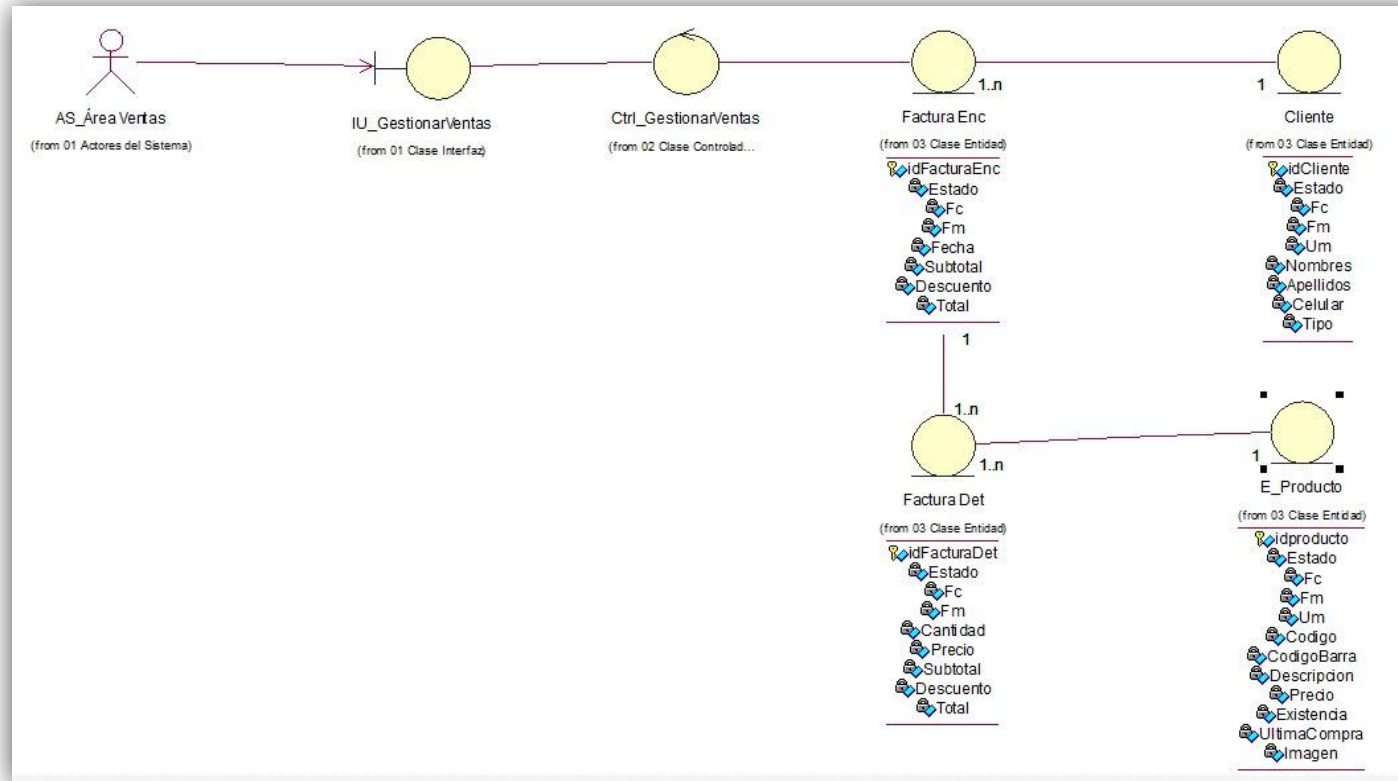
AS_Área Ventas
(from 01 Actores del Sistema)

IU_GestionarVentas
(from 01 Clase Interfaz)

Ctrl_GestionarVentas
(from 02 Clase Controlad...

1..n

Factura Enc
(from 03 Clase Entidad)
idFacturaEnc
Estado
Fc
Fm
Fecha
Subtotal
Descuento
Total

1

Cliente
(from 03 Clase Entidad)
idCliente
Estado
Fc
Fm
Um
Nombres
Apellidos
Celular
Tipo

1

1..n

1..n

Factura Det
(from 03 Clase Entidad)
idFacturaDet
Estado
Fc
Fm
Cantidad
Precio
Subtotal
Descuento
Total

1

E_Producto
(from 03 Clase Entidad)
idproducto
Estado
Fc
Fm
Um
Codigo
CodigoBarra
Descripcion
Precio
Existencia
UltimaCompra
Imagen